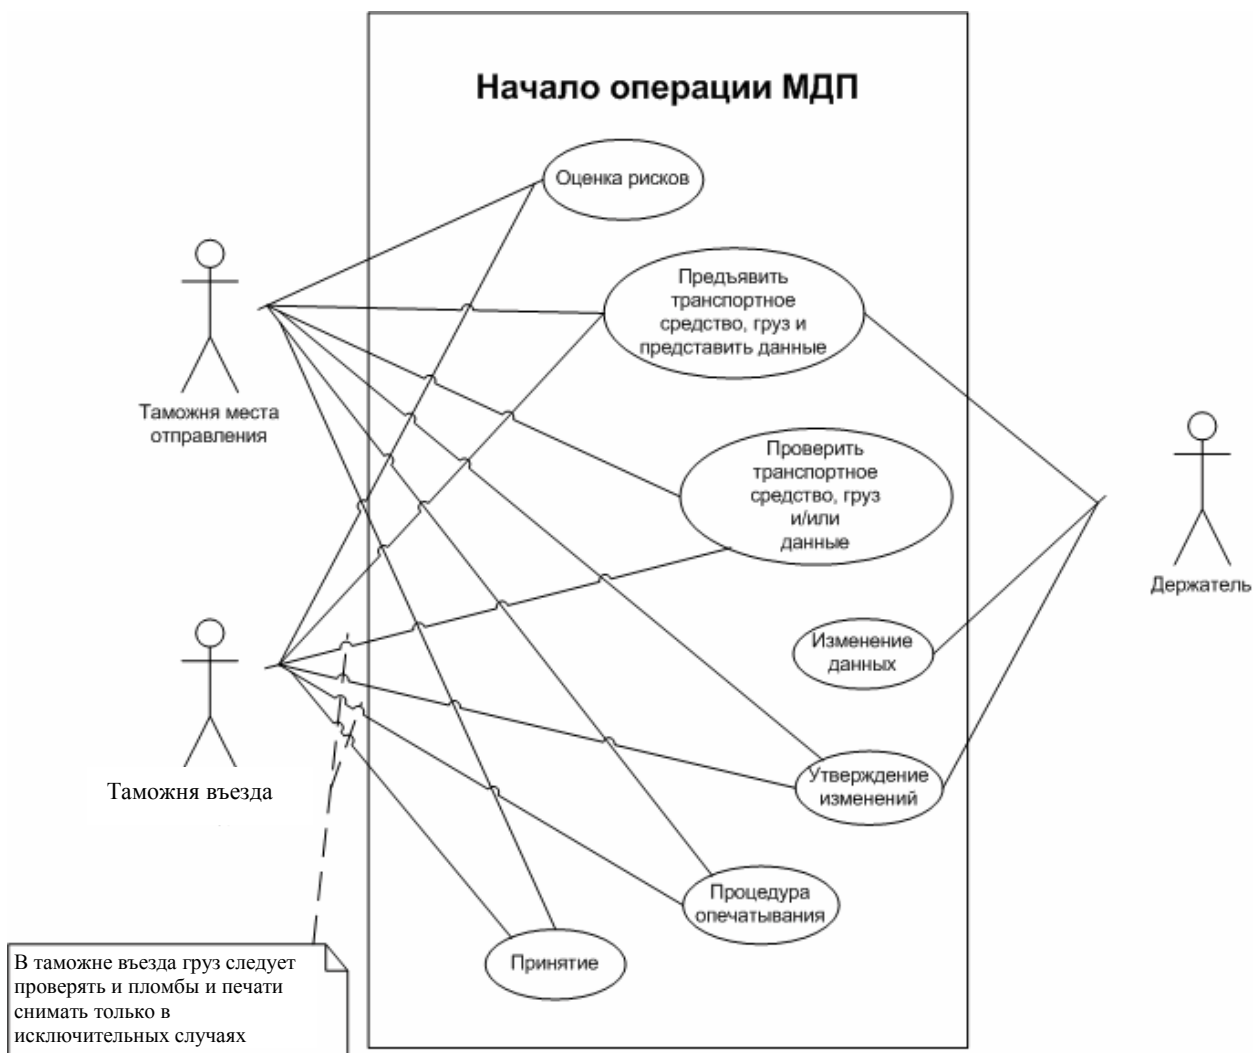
Начало операции МДП

Оценка рисков

Предъявить транспортное средство, груз и представить данные

Таможня места отправления

Проверить транспортное средство, груз и/или данные

Держатель

Изменение данных

Таможня въезда

Утверждение изменений

Процедура опечатывания

Принятие

В таможне въезда груз следует проверять и пломбы и печати снимать только в исключительных случаях